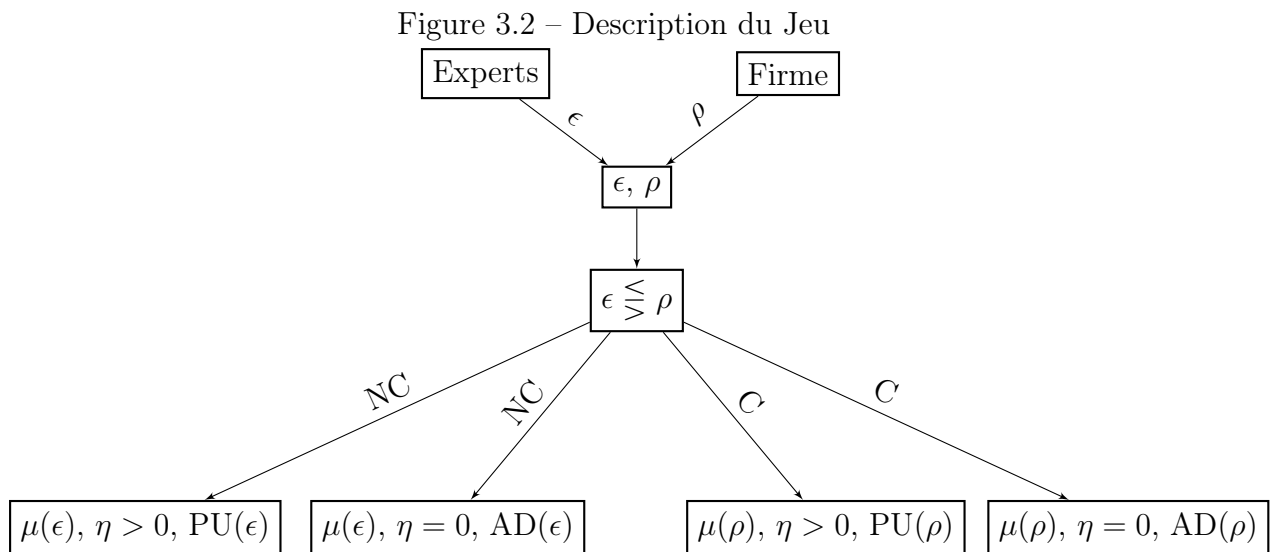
Figure 3.2 – Description du Jeu

Experts

Firme

$\epsilon$

$\rho$

$\epsilon,\ \rho$

$\epsilon \lesseqgtr \rho$

NC

NC

C

C

$\mu(\epsilon),\ \eta > 0,\ \text{PU}(\epsilon)$

$\mu(\epsilon),\ \eta = 0,\ \text{AD}(\epsilon)$

$\mu(\rho),\ \eta > 0,\ \text{PU}(\rho)$

$\mu(\rho),\ \eta = 0,\ \text{AD}(\rho)$